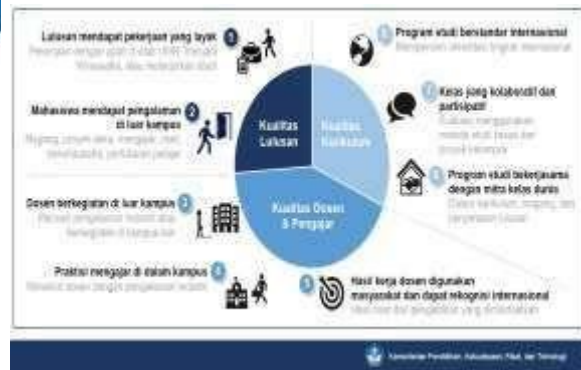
Lulusan mendapat pekerjaan yang layak 1
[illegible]

Mahasiswa mendapat pengalaman di luar kampus 2
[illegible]

Dosen berkegiatan di luar kampus 3
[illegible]

Praktisi mengajar di dalam kampus 4
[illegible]

Kualitas Lulusan

Kualitas Kurikulum

Kualitas Dosen & Pengajar

Program studi berstandar internasional
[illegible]

7 Kelas yang kolaboratif dan partisipatif
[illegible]

6 Program studi bekerjasama dengan mitra kelas dunia
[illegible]

5 Hasil kerja dosen digunakan masyarakat dan dapat rekognisi internasional
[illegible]

Kementerian Pendidikan, Kebudayaan, Riset, dan Teknologi